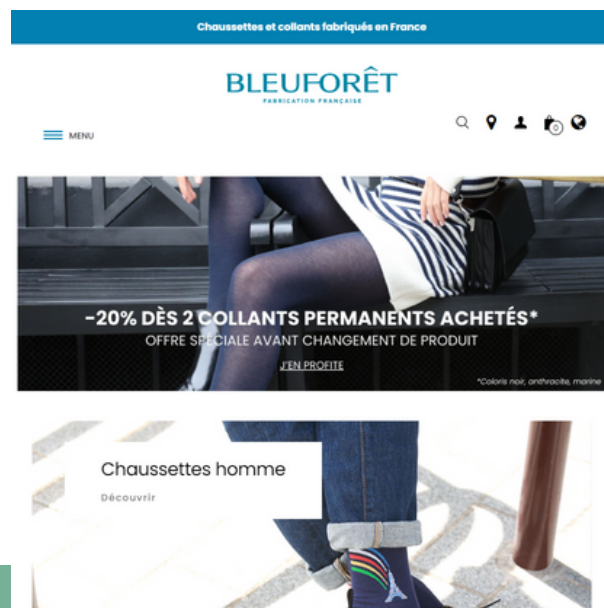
Chaussettes et collants fabriqués en France

BLEUFORÊT
FABRICATION FRANÇAISE

MENU

0

-20% DÈS 2 COLLANTS PERMANENTS ACHETÉS*
OFFRE SPÉCIALE AVANT CHANGEMENT DE PRODUIT
J'EN PROFITE
*Coloris noir, anthracite, marine

Chaussettes homme
Découvrir